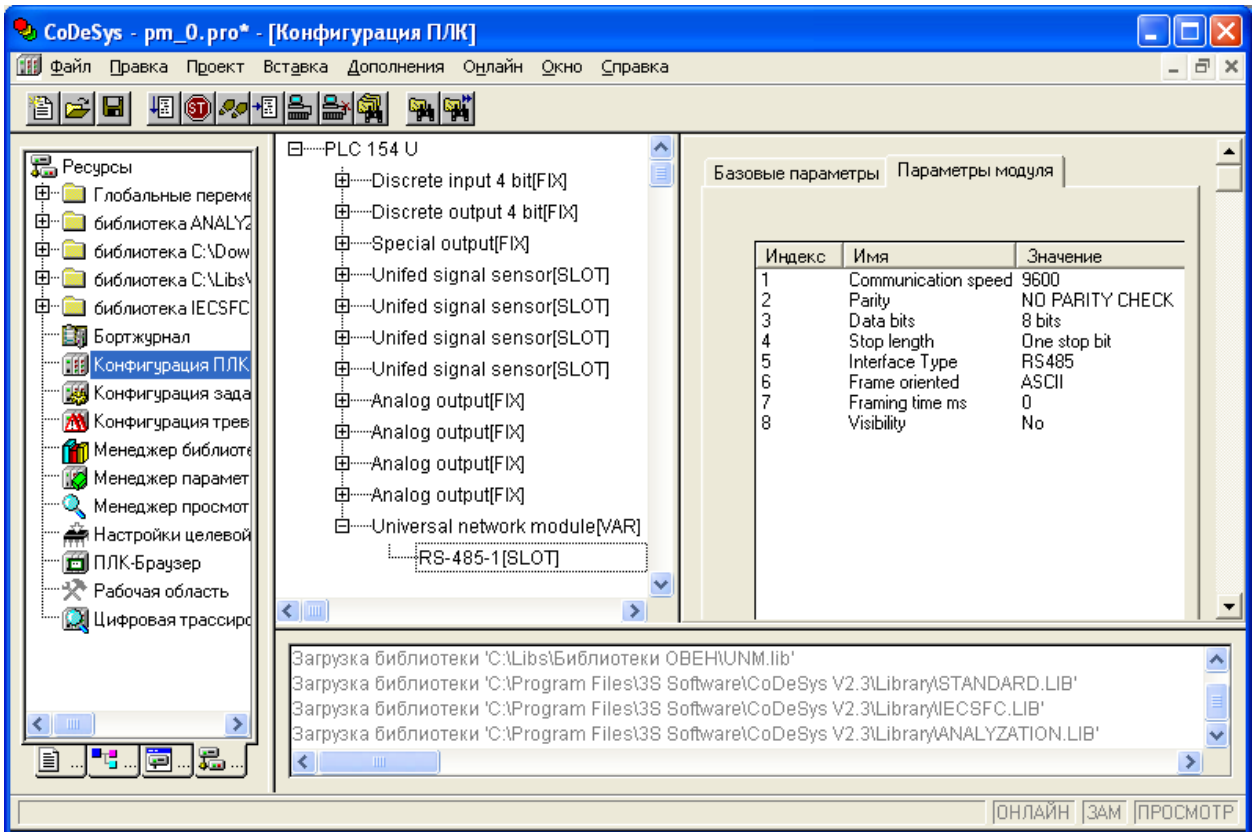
CoDeSys - pm_0.pro* - [Конфигурация ПЛК]

Файл Правка Проект Вставка Дополнения Онлайн Окно Справка

Ресурсы
Глобальные переме
библиотека ANALYZ
библиотека C:\Dow
библиотека C:\Libs\
библиотека IECSFC
Бортжурнал
Конфигурация ПЛК
Конфигурация зада
Конфигурация трев
Менеджер библиоте
Менеджер парамет
Менеджер просмот
Настройки целевой
ПЛК-Браузер
Рабочая область
Цифровая трассиро

PLC 154 U
Discrete input 4 bit[FIX]
Discrete output 4 bit[FIX]
Special output[FIX]
Unifed signal sensor[SLOT]
Unifed signal sensor[SLOT]
Unifed signal sensor[SLOT]
Unifed signal sensor[SLOT]
Analog output[FIX]
Analog output[FIX]
Analog output[FIX]
Analog output[FIX]
Universal network module[VAR]
RS-485-1[SLOT]

Базовые параметры | Параметры модуля

| Индекс | Имя | Значение |
|---|---|---|
| 1 | Communication speed | 9600 |
| 2 | Parity | NO PARITY CHECK |
| 3 | Data bits | 8 bits |
| 4 | Stop length | One stop bit |
| 5 | Interface Type | RS485 |
| 6 | Frame oriented | ASCII |
| 7 | Framing time ms | 0 |
| 8 | Visibility | No |

Загрузка библиотеки 'C:\Libs\Библиотеки ОВЕН\UNM.lib'
Загрузка библиотеки 'C:\Program Files\3S Software\CoDeSys V2.3\Library\STANDARD.LIB'
Загрузка библиотеки 'C:\Program Files\3S Software\CoDeSys V2.3\Library\IECSFC.LIB'
Загрузка библиотеки 'C:\Program Files\3S Software\CoDeSys V2.3\Library\ANALYZATION.LIB'

ОНЛАЙН ЗАМ ПРОСМОТР